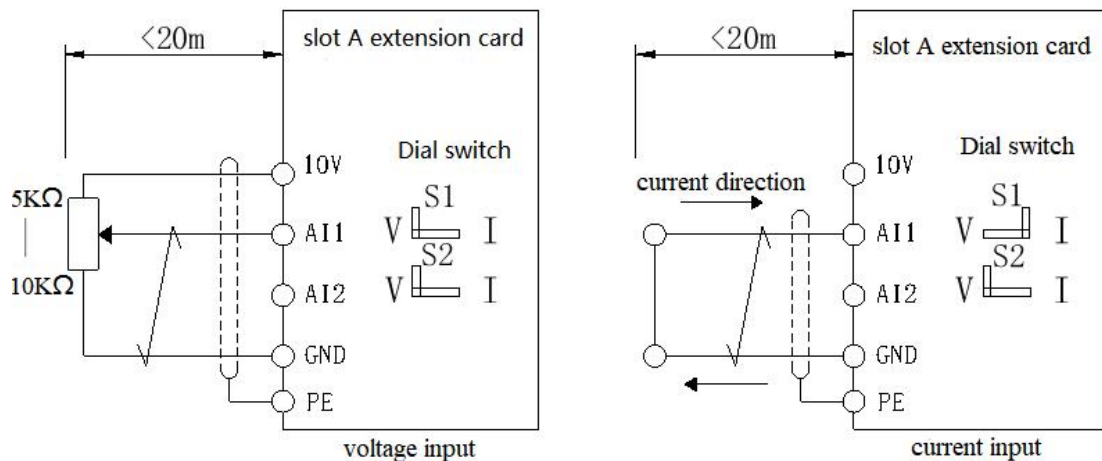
<20m

slot A extension card

10V

Dial switch

5KΩ

|

10KΩ

S1

V I

AI1

S2

V I

AI2

GND

PE

voltage input

<20m

slot A extension card

10V

Dial switch

current direction

S1

AI1

V I

S2

AI2

V I

GND

PE

current input